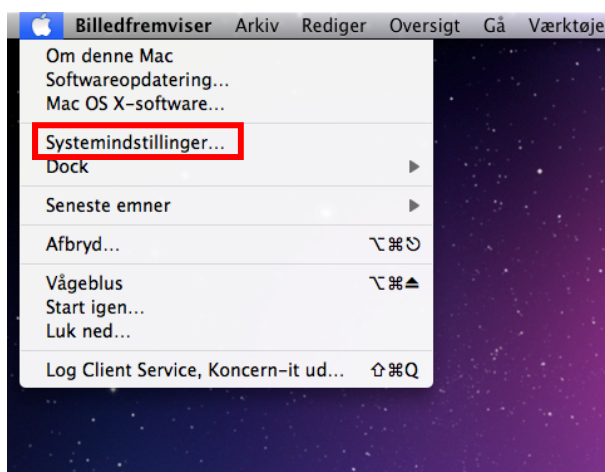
Billedfremviser Arkiv Rediger Oversigt Gå Værktøje

Om denne Mac
Softwareopdatering...
Mac OS X-software...

Systemindstillinger...
Dock ▶

Seneste emner ▶

Afbryd... ⌥⌘⎋

Vågeblus ⌥⌘⏏
Start igen...
Luk ned...

Log Client Service, Koncern-it ud... ⇧⌘Q